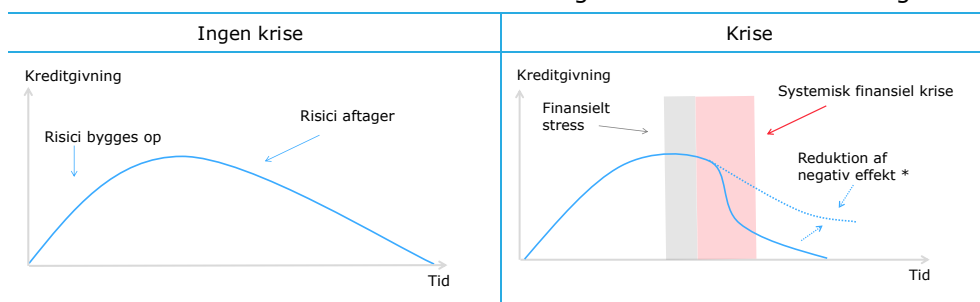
| Ingen krise | Krise |
|---|---|
| Kreditgivning<br>Risici bygges op<br>Risici aftager<br>Tid | Kreditgivning<br>Finansielt stress<br>Systemisk finansiel krise<br>Reduktion af negativ effekt *<br>Tid |